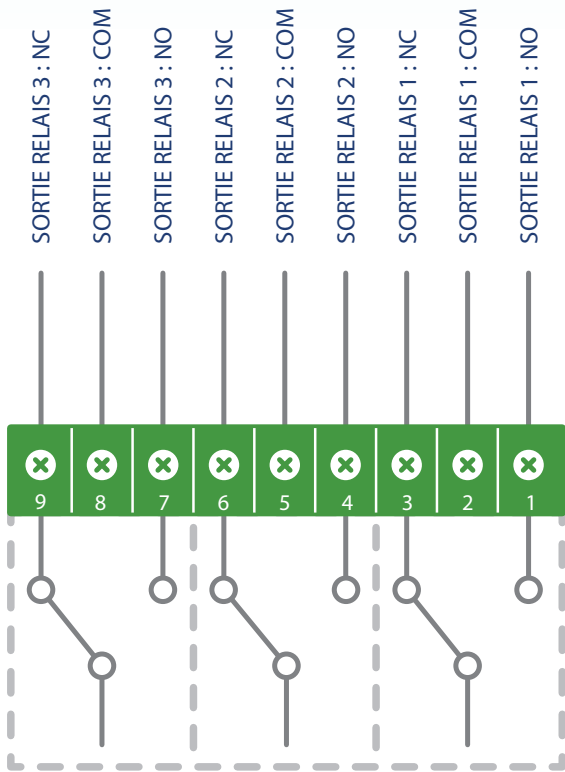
SORTIE RELAIS 3 : NC
SORTIE RELAIS 3 : COM
SORTIE RELAIS 3 : NO
SORTIE RELAIS 2 : NC
SORTIE RELAIS 2 : COM
SORTIE RELAIS 2 : NO
SORTIE RELAIS 1 : NC
SORTIE RELAIS 1 : COM
SORTIE RELAIS 1 : NO

9 8 7 6 5 4 3 2 1